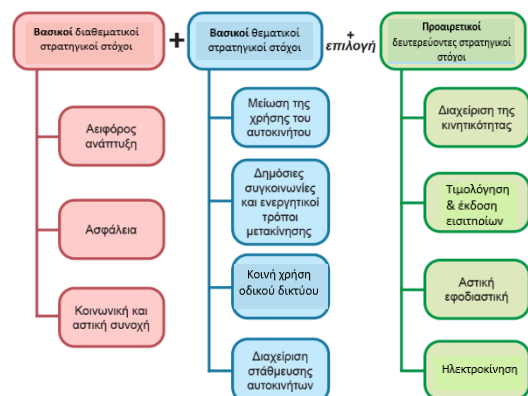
Βασικοί διαθεματικοί στρατηγικοί στόχοι

+

Βασικοί θεματικοί στρατηγικοί στόχοι

+ επιλογή

Προαιρετικοί δευτερεύοντες στρατηγικοί στόχοι

Αειφόρος ανάπτυξη

Ασφάλεια

Κοινωνική και αστική συνοχή

Μείωση της χρήσης του αυτοκινήτου

Δημόσιες συγκοινωνίες και ενεργητικοί τρόποι μετακίνησης

Κοινή χρήση οδικού δικτύου

Διαχείριση στάθμευσης αυτοκινήτων

Διαχείριση της κινητικότητας

Τιμολόγηση & έκδοση εισιτηρίων

Αστική εφοδιαστική

Ηλεκτροκίνηση